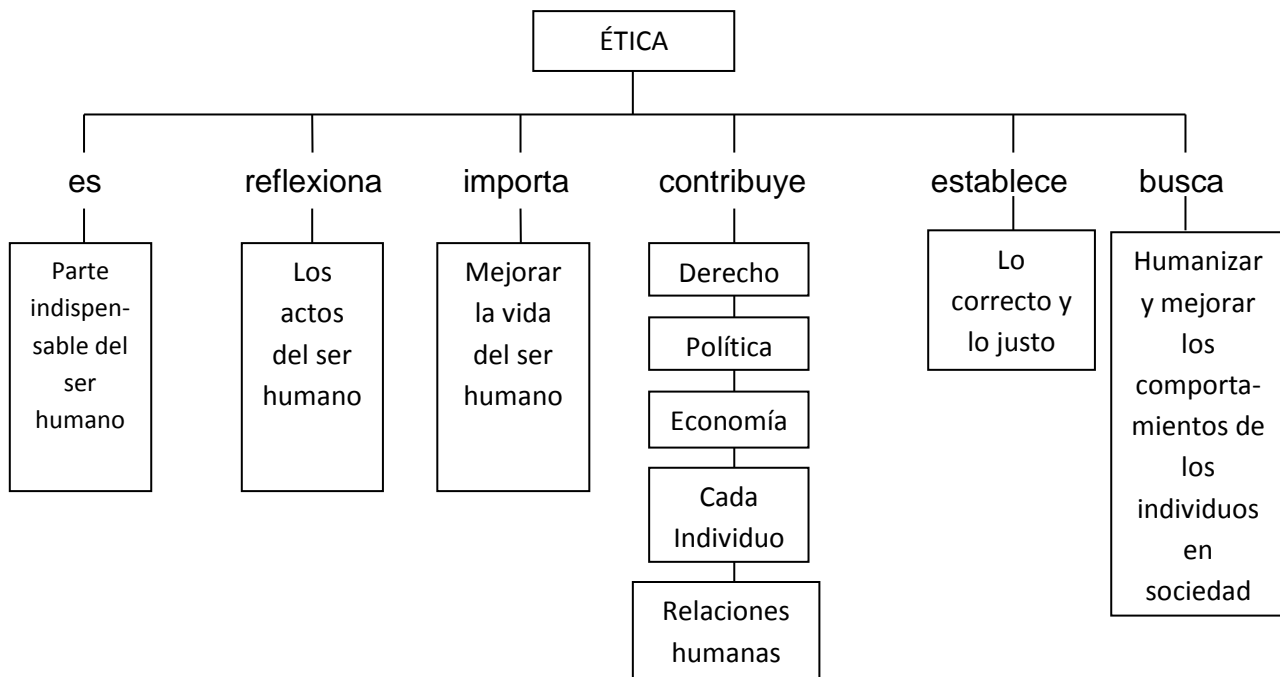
ÉTICA

es

Parte indispensable del ser humano

reflexiona

Los actos del ser humano

importa

Mejorar la vida del ser humano

contribuye

Derecho

Política

Economía

Cada Individuo

Relaciones humanas

establece

Lo correcto y lo justo

busca

Humanizar y mejorar los comportamientos de los individuos en sociedad